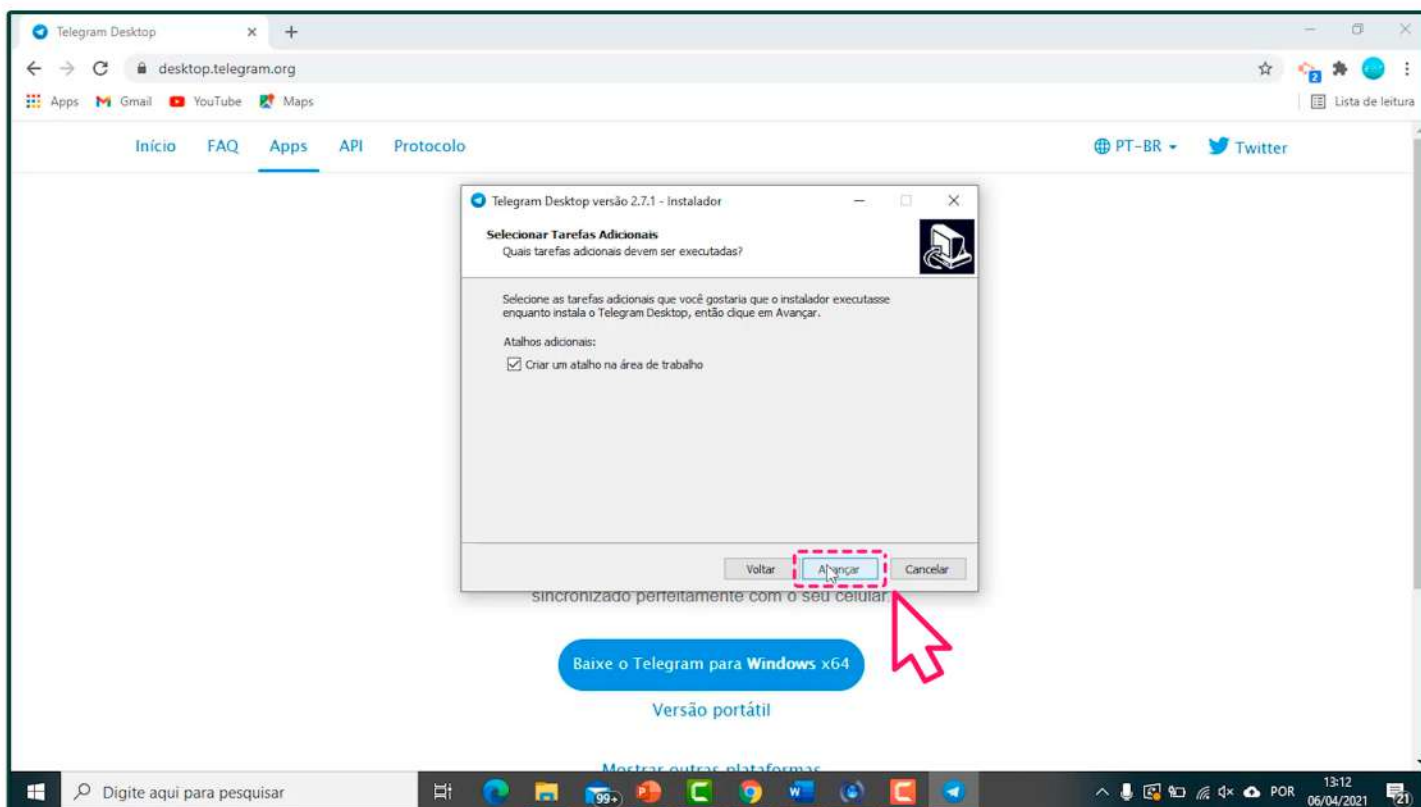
Telegram Desktop ×
+
desktop.telegram.org
Apps Gmail YouTube Maps
Lista de leitura
Início FAQ Apps API Protocolo
PT-BR Twitter

Telegram Desktop versão 2.7.1 - Instalador
Selecionar Tarefas Adicionais
Quais tarefas adicionais devem ser executadas?

Selecione as tarefas adicionais que você gostaria que o instalador executasse enquanto instala o Telegram Desktop, então clique em Avançar.

Atalhos adicionais:
Criar um atalho na área de trabalho

Voltar Avançar Cancelar

sincronizado perfeitamente com o seu celular.

Baixe o Telegram para **Windows** x64
Versão portátil
Mostrar outras plataformas

Digite aqui para pesquisar
99+
POR 13:12 06/04/2021 21